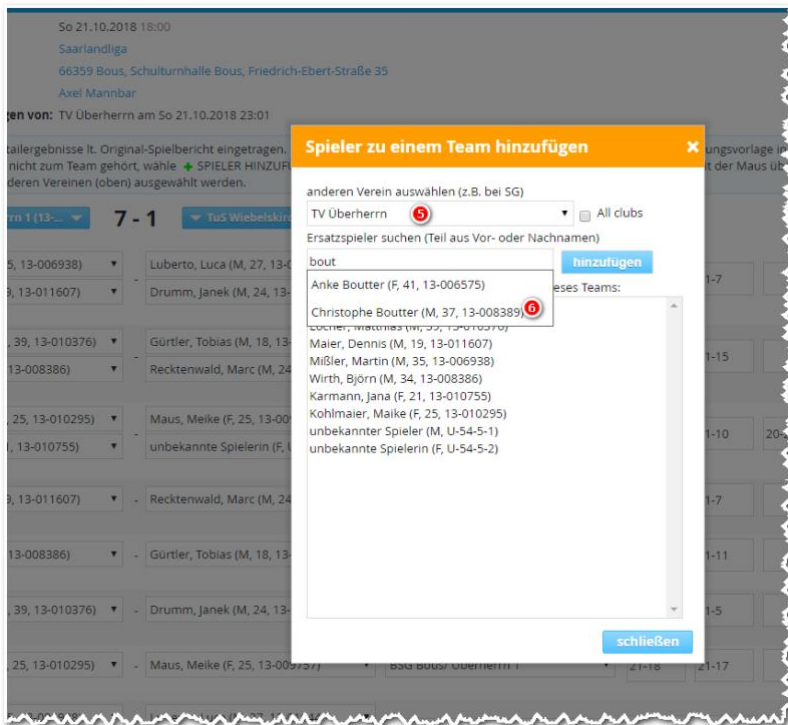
So 21.10.2018 18:00
Saarlandliga
66359 Bous, Schulturnhalle Bous, Friedrich-Ebert-Straße 35
Axel Mannbar
gen von: TV Überherrn am So 21.10.2018 23:01

tailergebnisse lt. Original-Spielbericht eingetragen.
nicht zum Team gehört, wähle + SPIELER HINZUF
deren Vereinen (oben) ausgewählt werden.

ungsvorlage i
t der Maus üb

rn 1 (13-... 7 - 1 TuS Wiebelskir

25, 13-006938) Luberto, Luca (M, 27, 13-
3, 13-011607) Drumm, Janek (M, 24, 13-
21-7

, 39, 13-010376) Gürtler, Tobias (M, 18, 13-
13-008386) Recktenwald, Marc (M, 24
21-15

, 25, 13-010295) Maus, Meike (F, 25, 13-00
l, 13-010755) unbekannte Spielerin (F, U
21-10 20-

3, 13-011607) Recktenwald, Marc (M, 24
21-7

13-008386) Gürtler, Tobias (M, 18, 13-
21-11

, 39, 13-010376) Drumm, Janek (M, 24, 13-
21-5

, 25, 13-010295) Maus, Meike (F, 25, 13-009757) BSG Bous/ Überherrn 1 21-18 21-17

Spieler zu einem Team hinzufügen ×

anderen Verein auswählen (z.B. bei SG)
TV Überherrn 5 All clubs
Ersatzspieler suchen (Teil aus Vor- oder Nachnamen)
bout hinzufügen
Anke Boutter (F, 41, 13-006575)
Christophe Boutter (M, 37, 13-008389) 6
eses Teams:
Locher, Matthias (M, 35, 13-010370)
Maier, Dennis (M, 19, 13-011607)
Mißler, Martin (M, 35, 13-006938)
Wirth, Björn (M, 34, 13-008386)
Karmann, Jana (F, 21, 13-010755)
Kohlmaier, Maike (F, 25, 13-010295)
unbekannter Spieler (M, U-54-5-1)
unbekannte Spielerin (F, U-54-5-2)

schließen